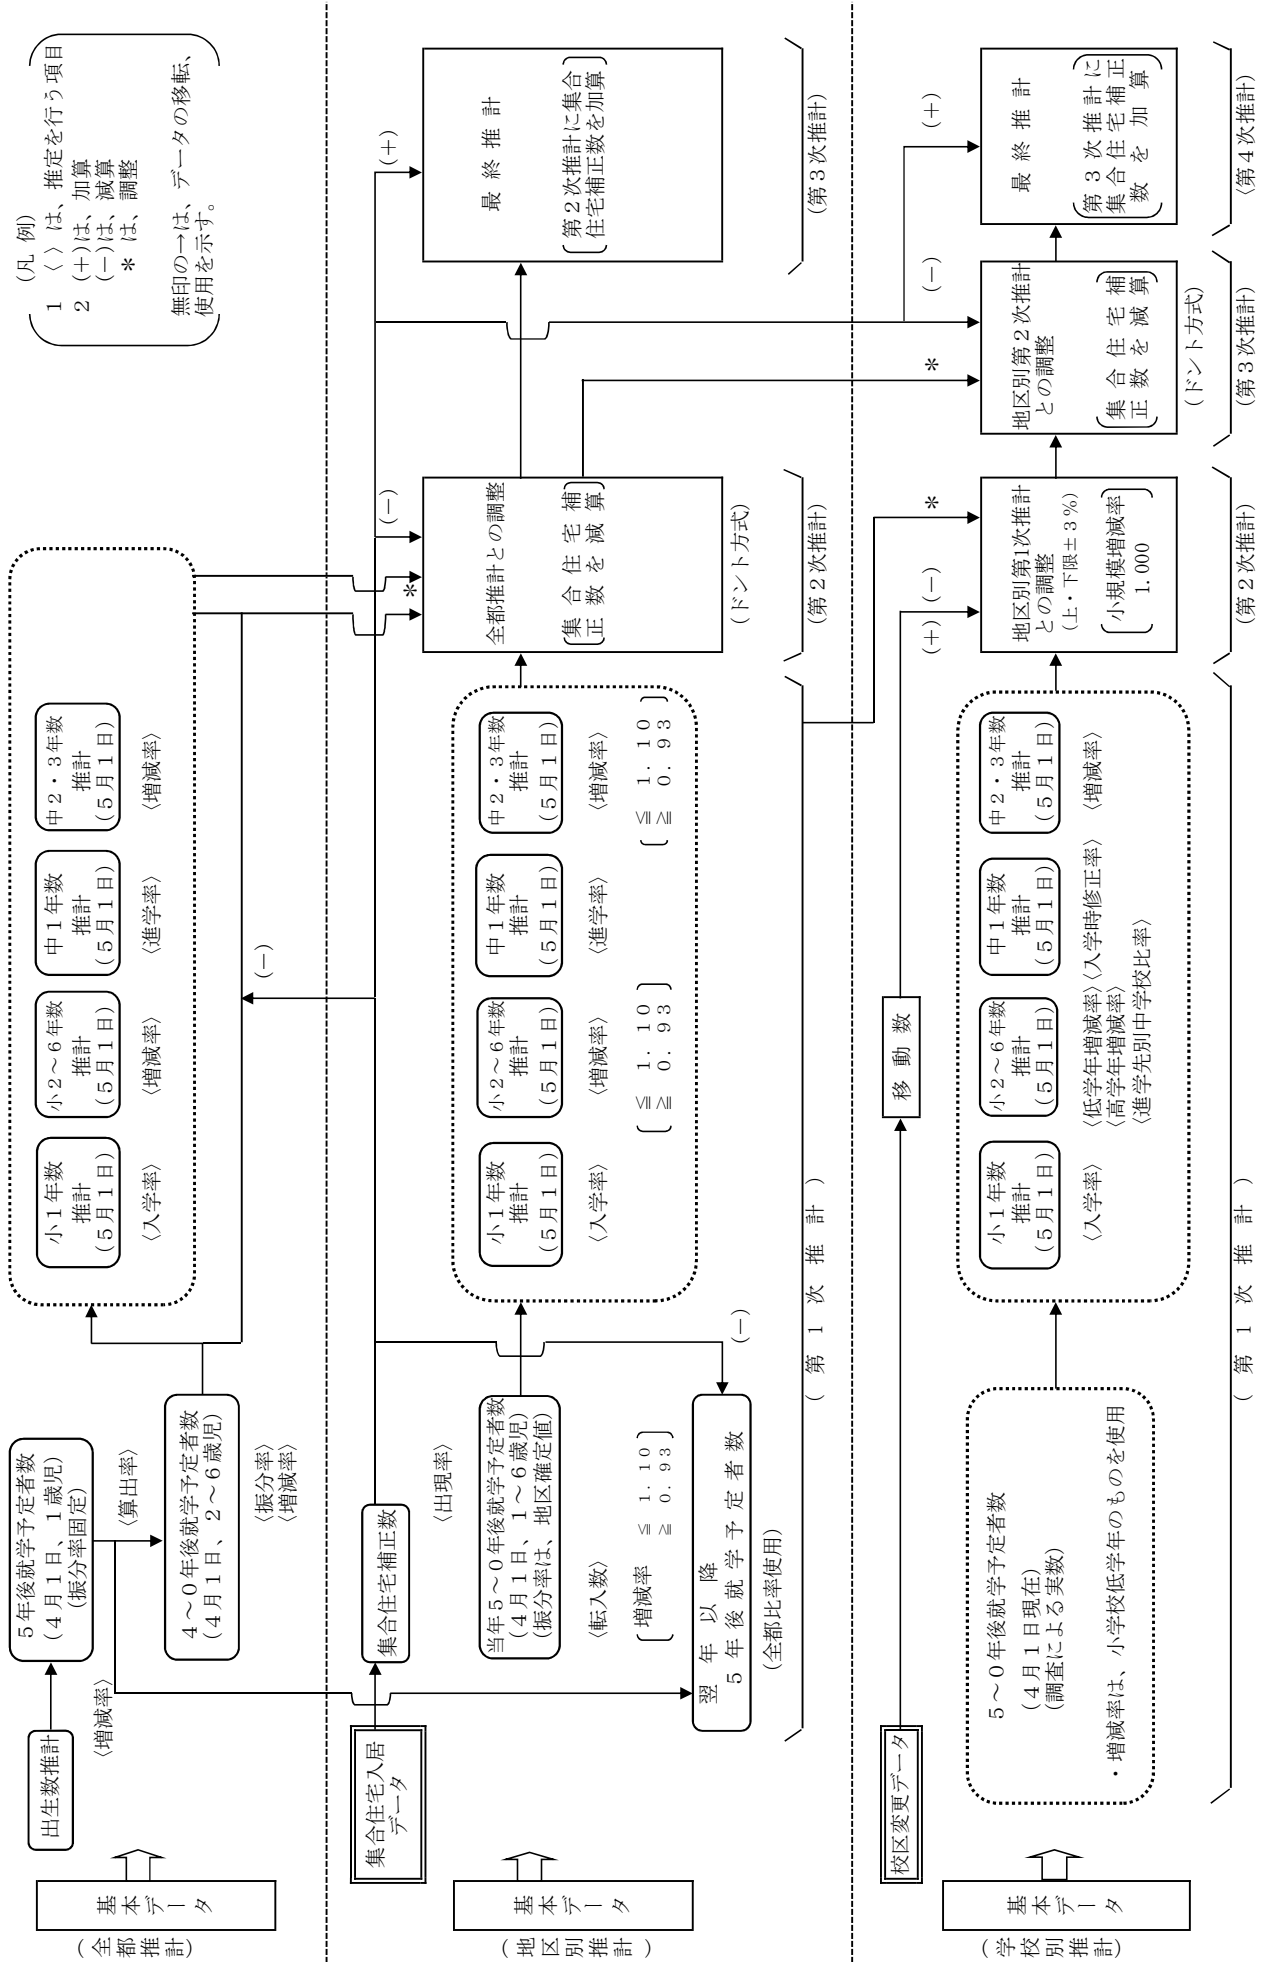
（凡 例）
1 〈 〉は、推定を行う項目
2 (+)は、加算
(−)は、減算
＊ は、調整
無印の→は、データの移転、使用を示す。

基本データ
（全都推計）

出生数推計
〈増減率〉
5年後就学予定者数（4月1日、1歳児）（振分率固定）
〈算出率〉
4〜0年後就学予定者数（4月1日、2〜6歳児）
〈振分率〉
〈増減率〉

小1年数 推計 (5月1日)
〈入学率〉
小2〜6年数 推計 (5月1日)
〈増減率〉
中1年数 推計 (5月1日)
〈進学率〉
中2・3年数 推計 (5月1日)
〈増減率〉
(−)

基本データ
（地区別推計）

集合住宅入居データ
集合住宅補正数
当年5〜0年後就学予定者数（4月1日、1〜6歳児）（振分率は、地区確定値）
〈出現率〉
〈転入数〉
［増減率 ≦ 1.10 ≧ 0.93］
翌年以降 5年後就学予定者数
(全都比率使用)
(−)

小1年数 推計 (5月1日)
〈入学率〉
小2〜6年数 推計 (5月1日)
〈増減率〉
［≦ 1.10 ≧ 0.93］
中1年数 推計 (5月1日)
〈進学率〉
中2・3年数 推計 (5月1日)
〈増減率〉
［≦ 1.10 ≧ 0.93］
（第1次推計）

全都推計との調整
［集合住宅補正数を減算］
（ドント方式）
（第2次推計）
(−)
＊

最終推計
［第2次推計に集合住宅補正数を加算］
（第3次推計）
(+)

基本データ
（学校別推計）

校区変更データ
移動数
5〜0年後就学予定者数
（4月1日現在）
（調査による実数）
・増減率は、小学校低学年のものを使用

小1年数 推計 (5月1日)
〈入学率〉
小2〜6年数 推計 (5月1日)
〈低学年増減率〉
〈高学年増減率〉
〈進学先別中学校比率〉
中1年数 推計 (5月1日)
〈入学時修正率〉
中2・3年数 推計 (5月1日)
〈増減率〉
（第1次推計）

地区別第1次推計との調整
（上・下限±3％）
［小規模増減率 1.000］
(+) (−)
＊
（第2次推計）

地区別第2次推計との調整
［集合住宅補正数を減算］
（ドント方式）
＊
(−)
（第3次推計）

最終推計
［第3次推計に集合住宅補正数を加算］
(+)
（第4次推計）